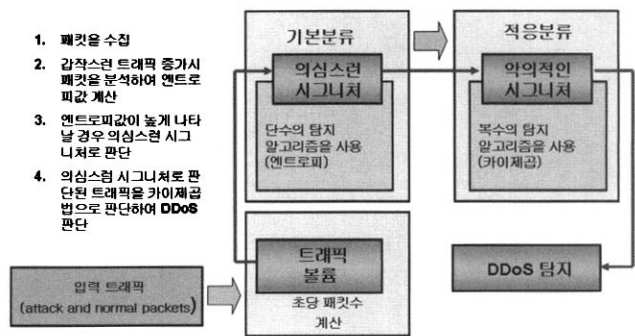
1. 패킷을 수집

2. 갑작스런 트래픽 증가시 패킷을 분석하여 엔트로피값 계산

3. 엔트로피값이 높게 나타날 경우 의심스런 시그니처로 판단

4. 의심스럼 시그니처로 판단된 트래픽을 카이제곱법으로 판단하여 DDoS 판단

기본분류

의심스런 시그니처

단수의 탐지 알고리즘을 사용 (엔트로피)

적응분류

악의적인 시그니처

복수의 탐지 알고리즘을 사용 (카이제곱)

입력 트래픽 (attack and normal packets)

트래픽 볼륨

초당 패킷수 계산

DDoS 탐지